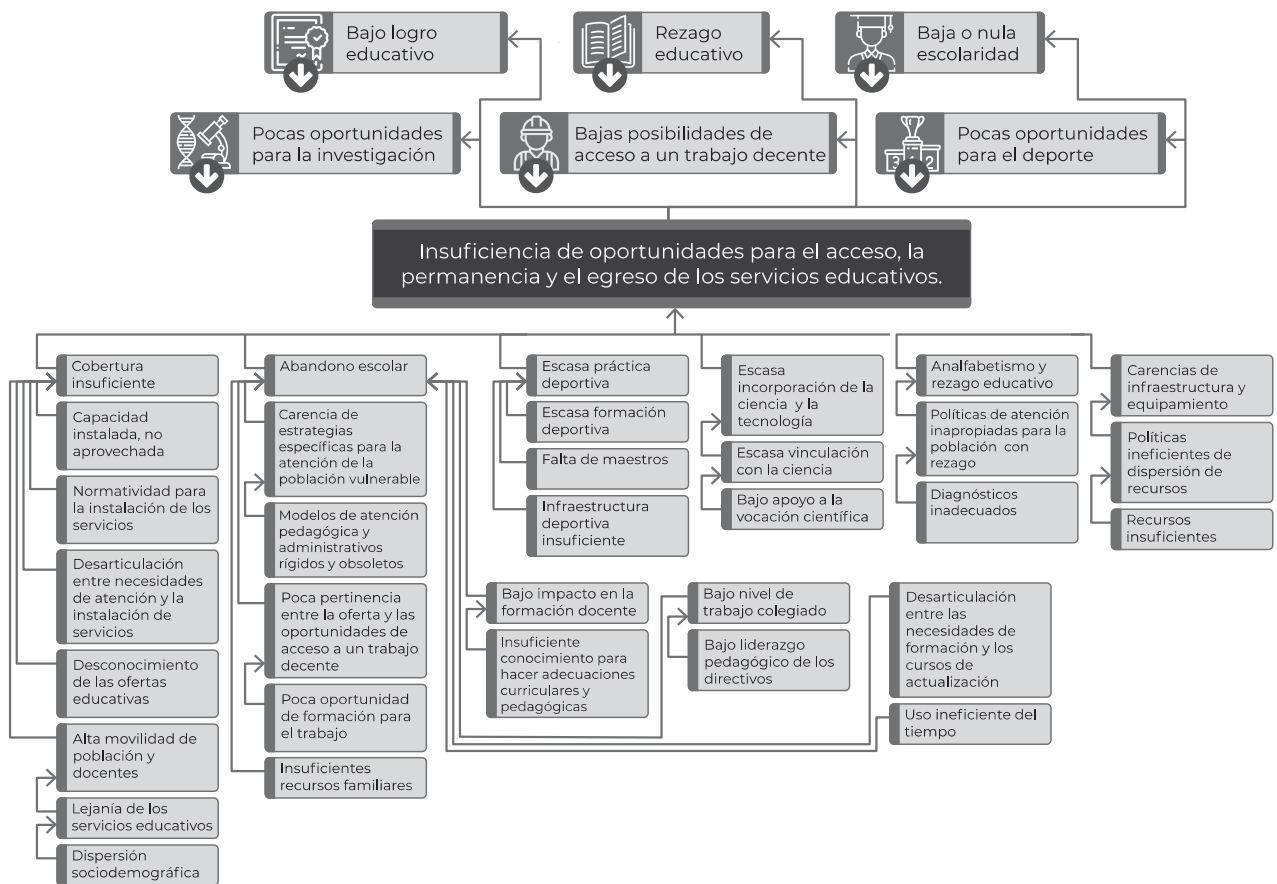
Bajo logro educativo

Rezago educativo

Baja o nula escolaridad

Pocas oportunidades para la investigación

Bajas posibilidades de acceso a un trabajo decente

Pocas oportunidades para el deporte

Insuficiencia de oportunidades para el acceso, la permanencia y el egreso de los servicios educativos.

Cobertura insuficiente

Capacidad instalada, no aprovechada

Normatividad para la instalación de los servicios

Desarticulación entre necesidades de atención y la instalación de servicios

Desconocimiento de las ofertas educativas

Alta movilidad de población y docentes

Lejanía de los servicios educativos

Dispersión sociodemográfica

Abandono escolar

Carencia de estrategias específicas para la atención de la población vulnerable

Modelos de atención pedagógica y administrativos rígidos y obsoletos

Poca pertinencia entre la oferta y las oportunidades de acceso a un trabajo decente

Poca oportunidad de formación para el trabajo

Insuficientes recursos familiares

Escasa práctica deportiva

Escasa formación deportiva

Falta de maestros

Infraestructura deportiva insuficiente

Escasa incorporación de la ciencia y la tecnología

Escasa vinculación con la ciencia

Bajo apoyo a la vocación científica

Analfabetismo y rezago educativo

Políticas de atención inapropiadas para la población con rezago

Diagnósticos inadecuados

Carencias de infraestructura y equipamiento

Políticas ineficientes de dispersión de recursos

Recursos insuficientes

Bajo impacto en la formación docente

Insuficiente conocimiento para hacer adecuaciones curriculares y pedagógicas

Bajo nivel de trabajo colegiado

Bajo liderazgo pedagógico de los directivos

Desarticulación entre las necesidades de formación y los cursos de actualización

Uso ineficiente del tiempo